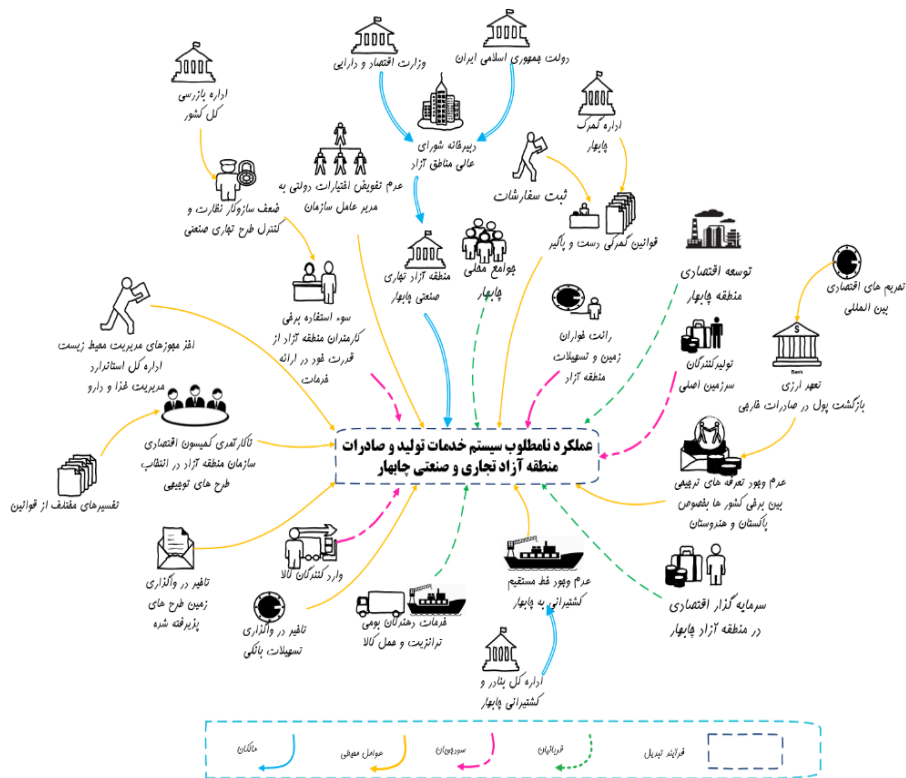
عملکرد نامطلوب سیستم خدمات تولید و صادرات منطقه آزاد تجاری و صنعتی چابهار

دولت جمهوری اسلامی ایران

وزارت اقتصاد و دارایی

اداره بازرسی کل کشور

دبیرخانه شورای عالی مناطق آزاد

اداره گمرک چابهار

عدم تفویض اختیارات دولتی به مدیر عامل سازمان

ثبت سفارشات

ضعف سازوکار نظارت و کنترل طرح تجاری صنعتی

قوانین گمرکی دست و پاگیر

منطقه آزاد تجاری صنعتی چابهار

جوامع محلی چابهار

توسعه اقتصادی منطقه چابهار

تحریم های اقتصادی بین المللی

سوء استفاده برخی کارمندان منطقه آزاد از قدرت خود در ارائه خدمات

رانت خواران زمین و تسهیلات منطقه آزاد

تولیدکنندگان سرزمین اصلی

افزایش مجوزهای مدیریت محیط زیست اداره کل استاندارد مدیریت غذا و دارو

تعهد ارزی بازگشت پول در صادرات خارجی

ناکارآمدی کمیسیون اقتصادی سازمان منطقه آزاد در انتخاب طرح های تولیدی

تفسیرهای مختلف از قوانین

عدم وجود تعرفه های ترجیحی بین برخی کشور ها بخصوص پاکستان و هندوستان

وارد کنندگان کالا

تاخیر در واگذاری زمین طرح های پذیرفته شده

عدم وجود خط مستقیم کشتیرانی به چابهار

سرمایه گذار اقتصادی در منطقه آزاد چابهار

تاخیر در واگذاری تسهیلات بانکی

خدمات دهندگان بومی ترانزیت و حمل کالا

اداره کل بنادر و کشتیرانی چابهار

Bank

فرایند تبدیل
فرایندها
سودبران
عوامل محیطی
مالکان